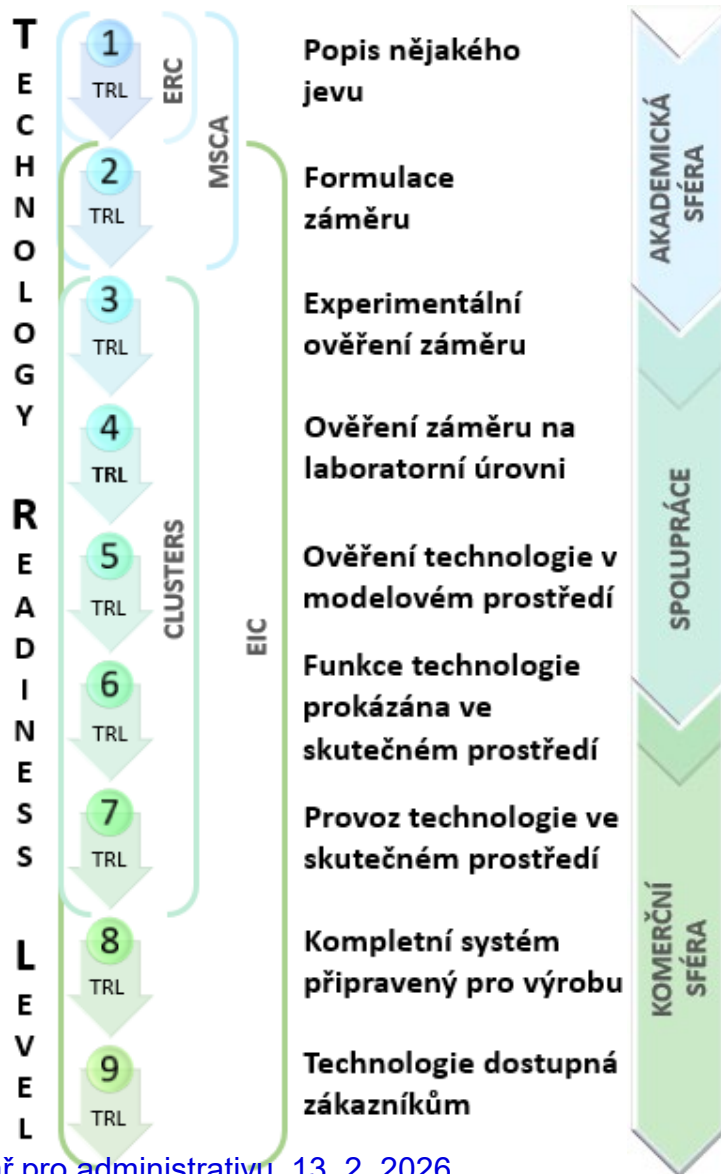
TECHNOLOGY READINESS LEVEL

1 TRL
2 TRL
3 TRL
4 TRL
5 TRL
6 TRL
7 TRL
8 TRL
9 TRL

ERC
MSCA
CLUSTERS
EIC

Popis nějakého jevu

Formulace záměru

Experimentální ověření záměru

Ověření záměru na laboratorní úrovni

Ověření technologie v modelovém prostředí

Funkce technologie prokázána ve skutečném prostředí

Provoz technologie ve skutečném prostředí

Kompletní systém připravený pro výrobu

Technologie dostupná zákazníkům

AKADEMICKÁ SFÉRA
SPOLUPRÁCE
KOMERČNÍ SFÉRA

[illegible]ř pro administrativu, 13. 2. 2026